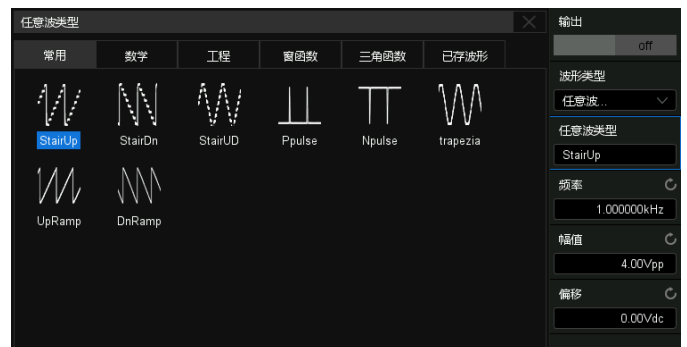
任意波类型

常用 数学 工程 窗函数 三角函数 已存波形

StairUp StairDn StairUD Ppulse Npulse trapezia

UpRamp DnRamp

输出

off

波形类型

任意波...

任意波类型

StairUp

频率

1.000000kHz

幅值

4.00Vpp

偏移

0.00Vdc